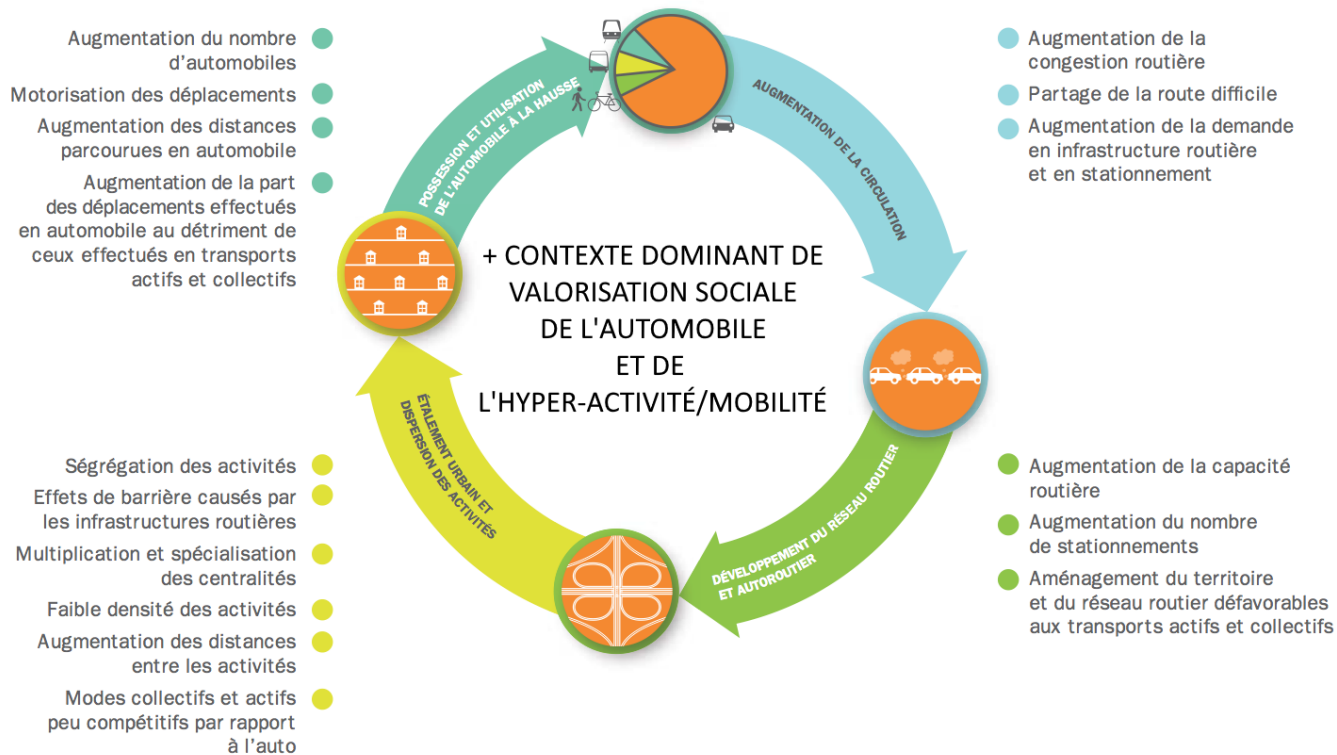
Augmentation du nombre d'automobiles

Motorisation des déplacements

Augmentation des distances parcourues en automobile

Augmentation de la part des déplacements effectués en automobile au détriment de ceux effectués en transports actifs et collectifs

POSSESSION ET UTILISATION DE L'AUTOMOBILE À LA HAUSSE

AUGMENTATION DE LA CIRCULATION

Augmentation de la congestion routière

Partage de la route difficile

Augmentation de la demande en infrastructure routière et en stationnement

+ CONTEXTE DOMINANT DE VALORISATION SOCIALE DE L'AUTOMOBILE ET DE L'HYPER-ACTIVITÉ/MOBILITÉ

ÉTALEMENT URBAIN ET DISPERSION DES ACTIVITÉS

DÉVELOPPEMENT DU RÉSEAU ROUTIER ET AUTOROUTIER

Ségrégation des activités

Effets de barrière causés par les infrastructures routières

Multiplication et spécialisation des centralités

Faible densité des activités

Augmentation des distances entre les activités

Modes collectifs et actifs peu compétitifs par rapport à l'auto

Augmentation de la capacité routière

Augmentation du nombre de stationnements

Aménagement du territoire et du réseau routier défavorables aux transports actifs et collectifs